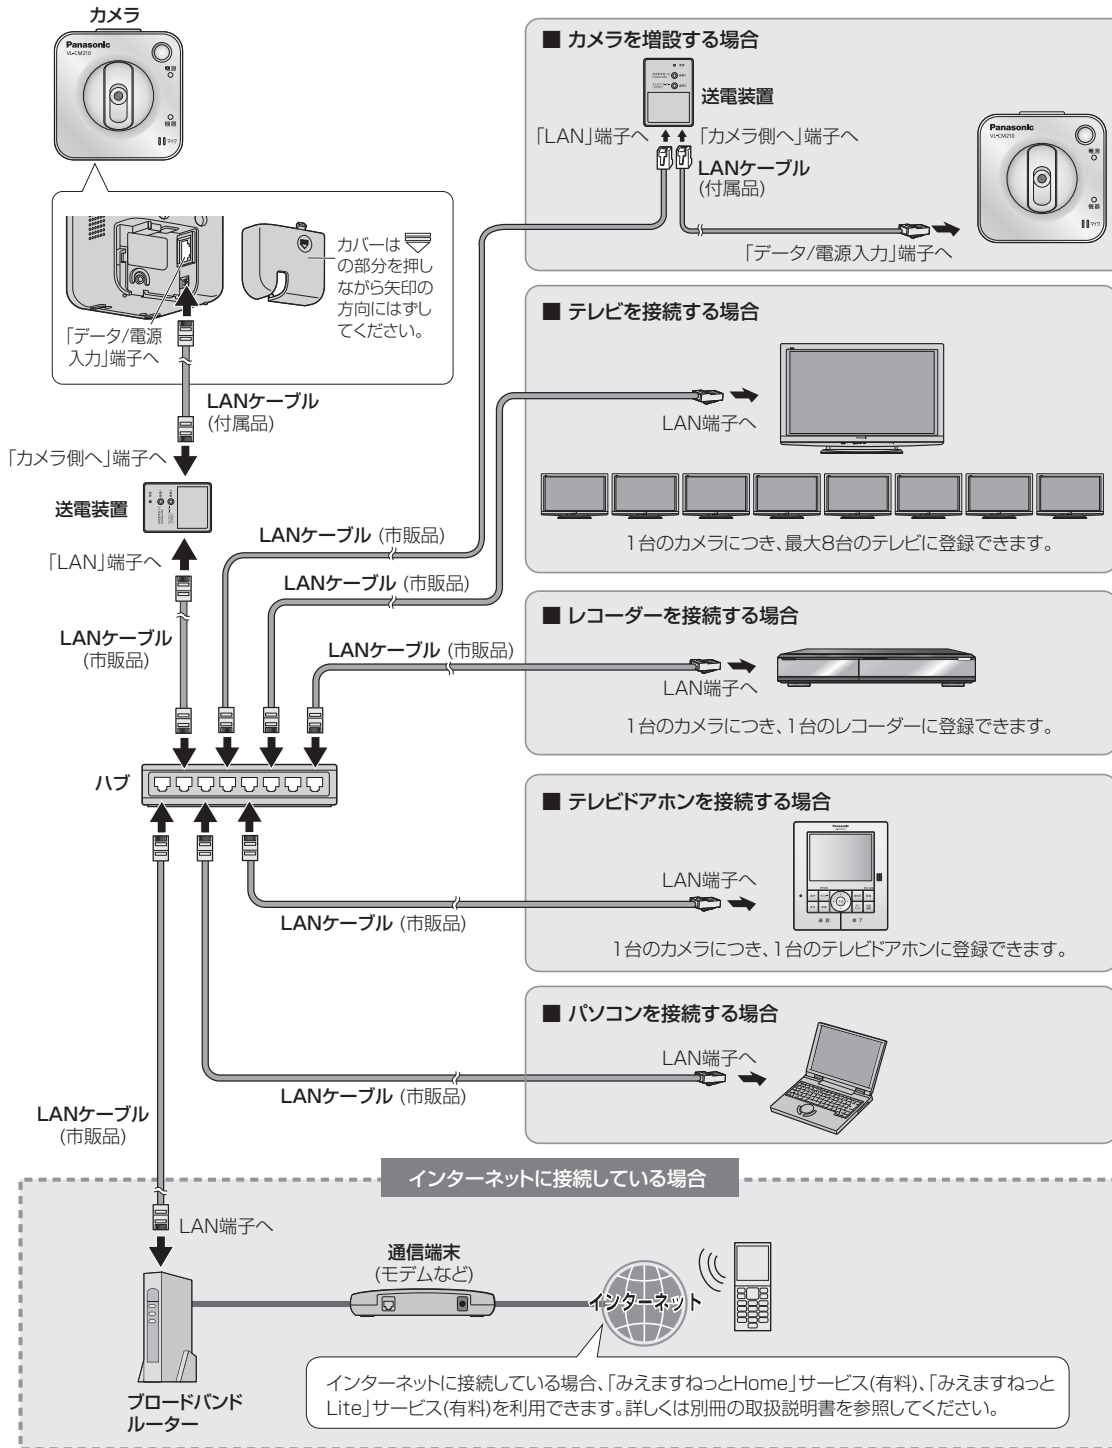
カメラ

Panasonic
VL-CM210

カバーは ▽ の部分を押しながら矢印の方向にはずしてください。

「データ/電源入力」端子へ

LANケーブル
(付属品)

「カメラ側へ」端子へ

送電装置

「LAN」端子へ

LANケーブル
(市販品)

ハブ

LANケーブル
(市販品)

LAN端子へ

■ カメラを増設する場合

送電装置

「LAN」端子へ 「カメラ側へ」端子へ

LANケーブル
(付属品)

「データ/電源入力」端子へ

Panasonic
VL-CM210

■ テレビを接続する場合

LAN端子へ

1台のカメラにつき、最大8台のテレビに登録できます。

LANケーブル (市販品)

LANケーブル (市販品)

LANケーブル (市販品)

■ レコーダーを接続する場合

LAN端子へ

1台のカメラにつき、1台のレコーダーに登録できます。

■ テレビドアホンを接続する場合

LAN端子へ

LANケーブル (市販品)

1台のカメラにつき、1台のテレビドアホンに登録できます。

■ パソコンを接続する場合

LAN端子へ

LANケーブル (市販品)

インターネットに接続している場合

通信端末
(モデムなど)

インターネット

ブロードバンドルーター

インターネットに接続している場合、「みえますねっとHome」サービス(有料)、「みえますねっとLite」サービス(有料)を利用できます。詳しくは別冊の取扱説明書を参照してください。